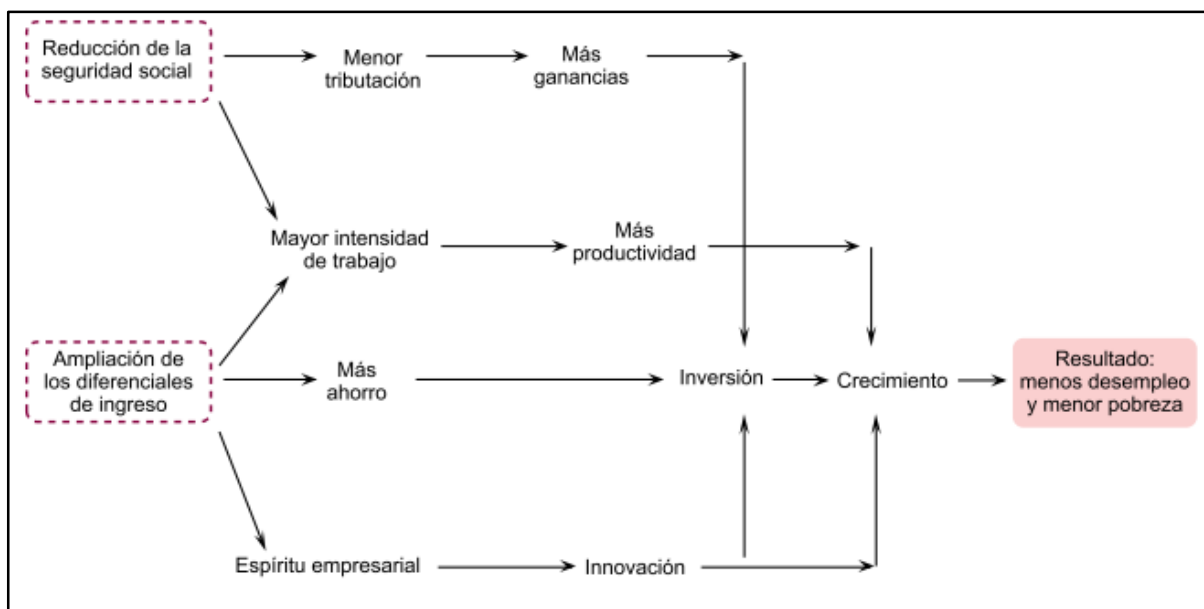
Reducción de la seguridad social

Menor tributación

Más ganancias

Mayor intensidad de trabajo

Más productividad

Ampliación de los diferenciales de ingreso

Más ahorro

Inversión

Crecimiento

Resultado: menos desempleo y menor pobreza

Espíritu empresarial

Innovación